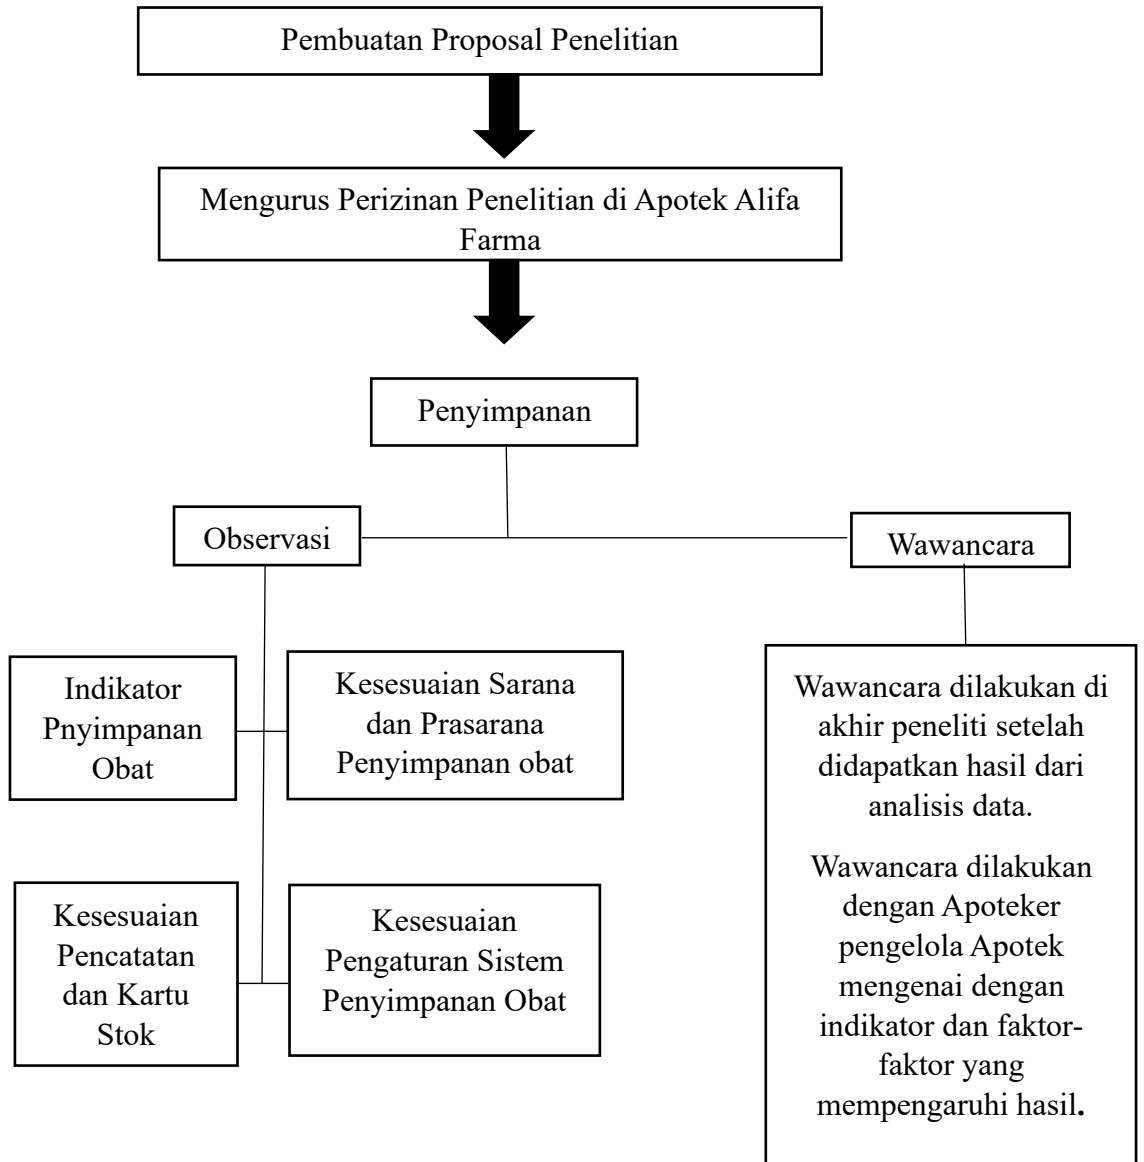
Pembuatan Proposal Penelitian

Mengurus Perizinan Penelitian di Apotek Alifa Farma

Penyimpanan

Observasi

Wawancara

Indikator Pnyimpanan Obat

Kesesuaian Sarana dan Prasarana Penyimpanan obat

Kesesuaian Pencatatan dan Kartu Stok

Kesesuaian Pengaturan Sistem Penyimpanan Obat

Wawancara dilakukan di akhir peneliti setelah didapatkan hasil dari analisis data.

Wawancara dilakukan dengan Apoteker pengelola Apotek mengenai dengan indikator dan faktor-faktor yang mempengaruhi hasil.